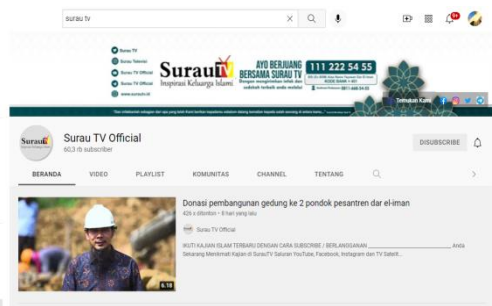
surau tv

Surau TV
Surau Tutorial
Surau TV Official
Surau TV Official
www.surautv.tv

SurauTV
Inspirasi Keluarga Islami

AYO BERJUANG BERSAMA SURAU TV

111 222 54 55

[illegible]

Temukan Kami

Surau TV Official
60,3 rb subscriber

DISUBSCRIBE

BERANDA
VIDEO
PLAYLIST
KOMUNITAS
CHANNEL
TENTANG

Donasi pembangunan gedung ke 2 pondok pesantren dar el-iman
426 x ditonton • 8 hari yang lalu

Surau TV Official

IKUTI KAJIAN ISLAM TERBARU DENGAN CARA SUBSCRIBE / BERLANGGANAN ______ Anda Sekarang Menikmati Kajian di SurauTV Saluran YouTube, Facebook, Instagram dan TV Satelit...

6:18